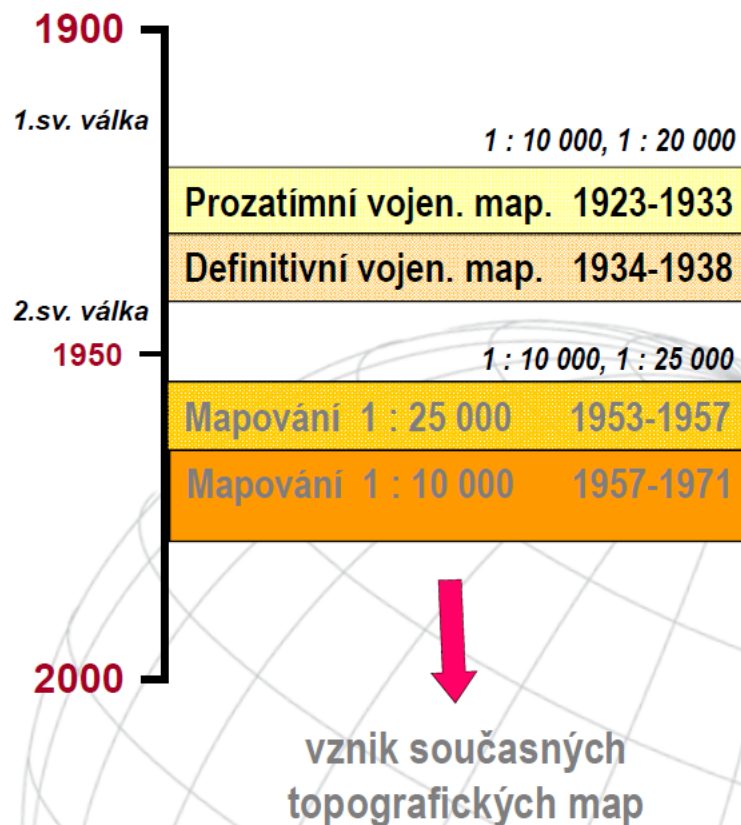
1900

1.sv. válka

1 : 10 000, 1 : 20 000

Prozatímní vojen. map. 1923-1933

Definitivní vojen. map. 1934-1938

2.sv. válka

1950

1 : 10 000, 1 : 25 000

Mapování 1 : 25 000 1953-1957

Mapování 1 : 10 000 1957-1971

2000

vznik současných topografických map